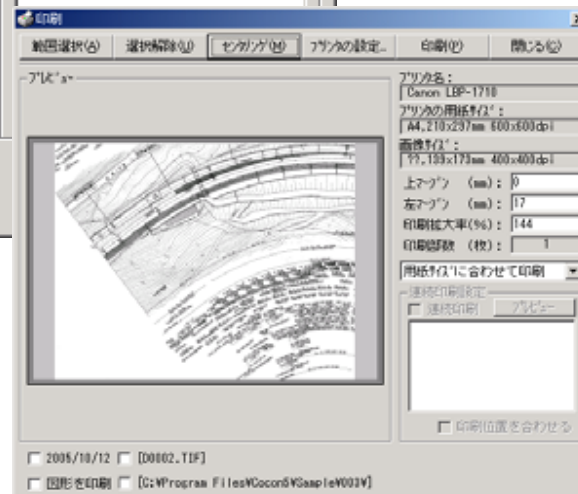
印刷

範囲選択(A) 選択解除(U) センタリング(M) プリンタの設定... 印刷(P) 閉じる(C)

プレビュー

プリンタ名：
Canon LBP-1710
プリンタの用紙サイズ：
A4,210x297mm 600x600dpi
画像サイズ：
??,139x173mm 400x400dpi
上マージン (mm)： 0
左マージン (mm)： 17
印刷拡大率(%)： 144
印刷部数 (枚)： 1
用紙サイズに合わせて印刷

連続印刷設定
連続印刷 プレビュー

印刷位置を合わせる

2005/10/12 [D0002.TIF]
図形を印刷 [C:¥Program Files¥Cocon5¥Sample¥003¥]